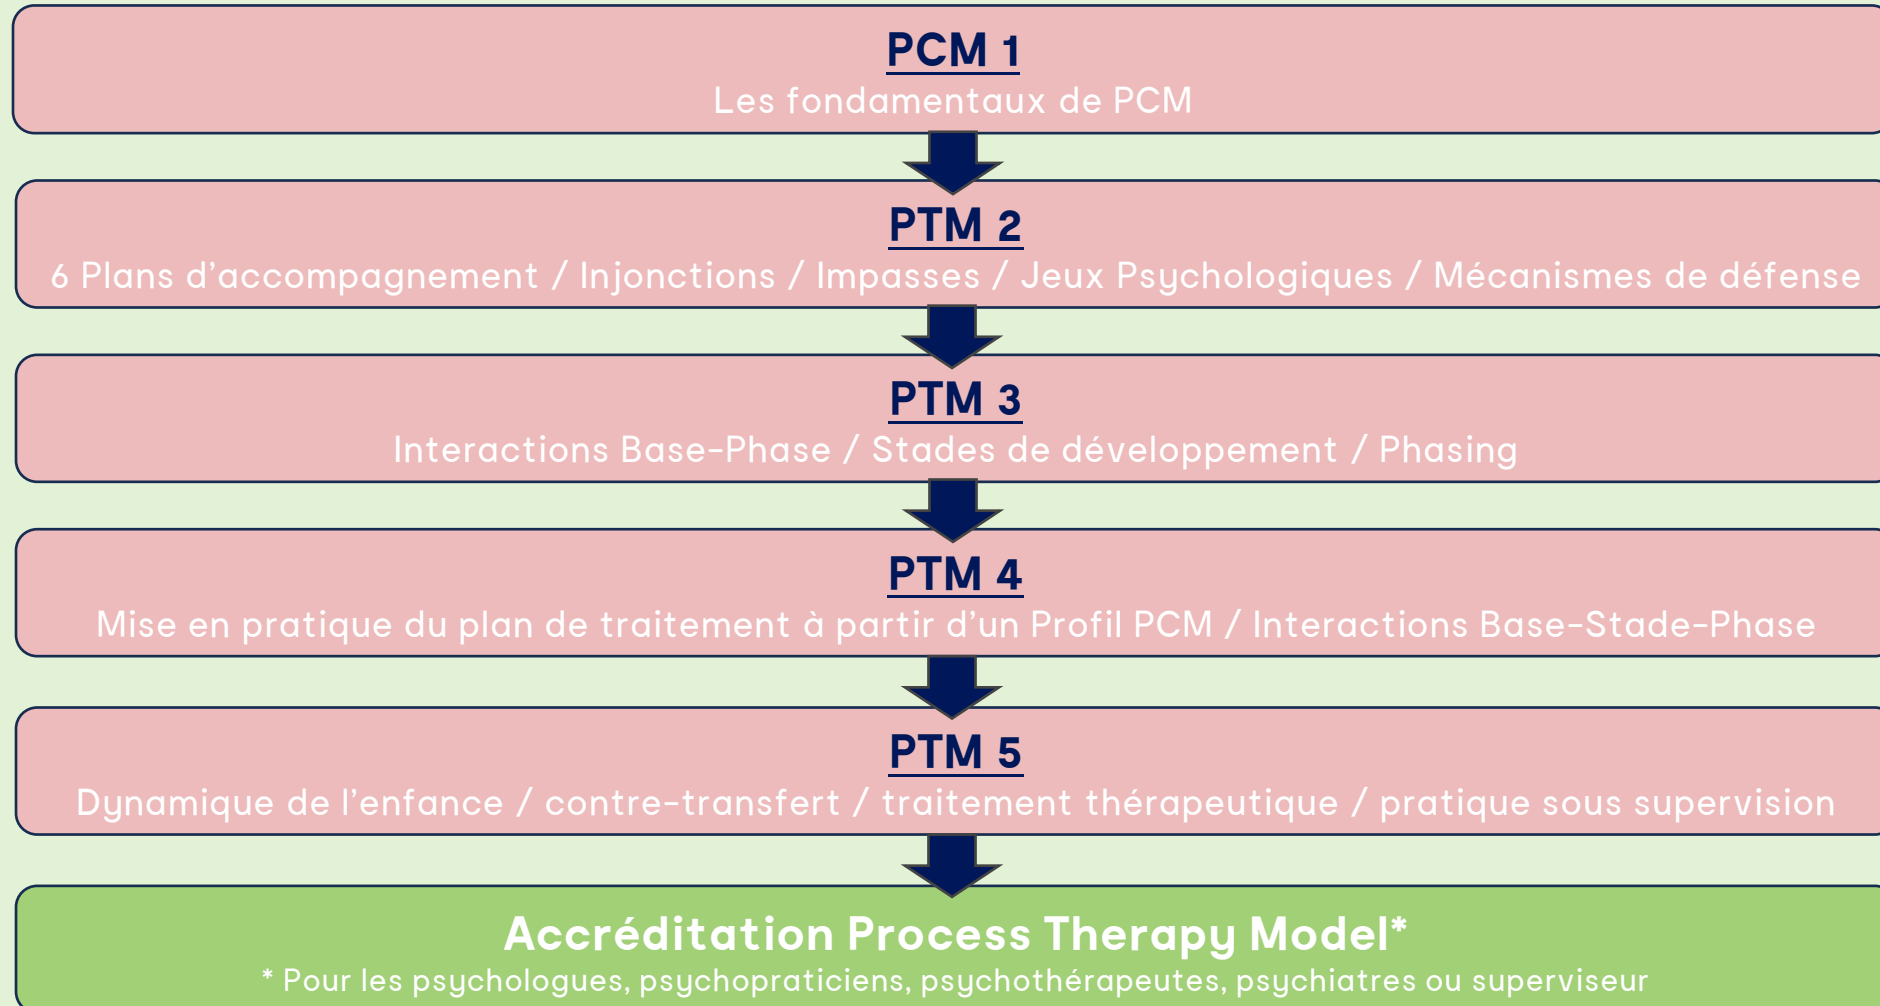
PCM 1
Les fondamentaux de PCM

PTM 2
6 Plans d'accompagnement / Injonctions / Impasses / Jeux Psychologiques / Mécanismes de défense

PTM 3
Interactions Base-Phase / Stades de développement / Phasing

PTM 4
Mise en pratique du plan de traitement à partir d'un Profil PCM / Interactions Base-Stade-Phase

PTM 5
Dynamique de l'enfance / contre-transfert / traitement thérapeutique / pratique sous supervision

Accréditation Process Therapy Model*
* Pour les psychologues, psychopraticiens, psychothérapeutes, psychiatres ou superviseur